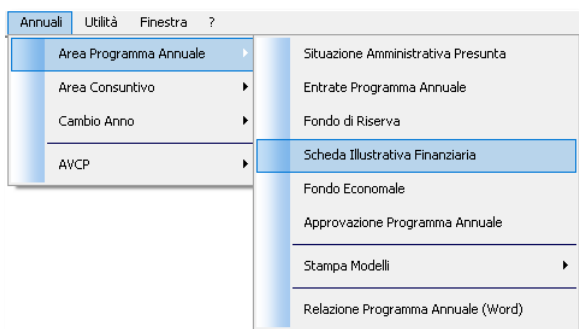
Annuali Utilità Finestra ?

Area Programma Annuale
Area Consuntivo
Cambio Anno
AVCP

Situazione Amministrativa Presunta
Entrate Programma Annuale
Fondo di Riserva
Scheda Illustrativa Finanziaria
Fondo Economale
Approvazione Programma Annuale
Stampa Modelli
Relazione Programma Annuale (Word)